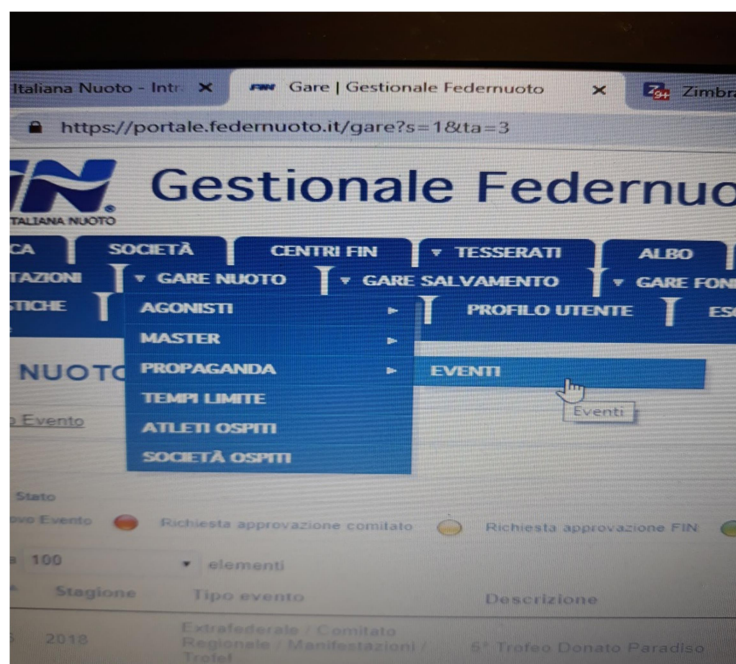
Italiana Nuoto - Intr ×
FIN Gare | Gestionale Federnuoto ×
Zimbra
https://portale.federnuoto.it/gare?s=1&ta=3

FIN. ITALIANA NUOTO
Gestionale Federnuo

CA
SOCIETÀ
CENTRI FIN
▾ TESSERATI
ALBO
TAZIONI
▾ GARE NUOTO
▾ GARE SALVAMENTO
▾ GARE FON
TICHE
AGONISTI ►
MASTER ►
PROPAGANDA ►
EVENTI
TEMPI LIMITE
ATLETI OSPITI
SOCIETÀ OSPITI
PROFILO UTENTE
ES

NUOTO
Eventi
Evento

Stato
ovo Evento
Richiesta approvazione comitato
Richiesta approvazione FIN

100 ▾ elementi

Stagione
Tipo evento
Descrizione

2018
Extrafederale / Comitato Regionale / Manifestazioni / Trofei
5° Trofeo Donato Paradiso